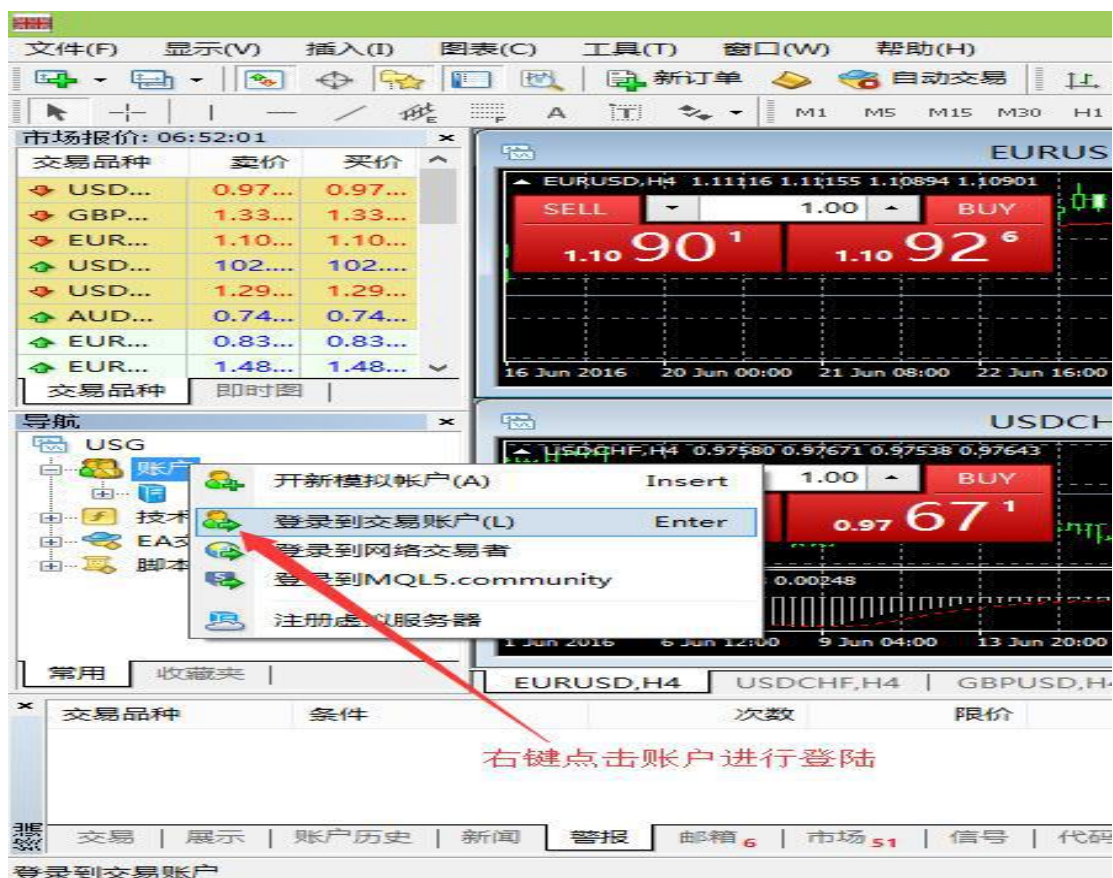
文件(F) 显示(V) 插入(I) 图表(C) 工具(T) 窗口(W) 帮助(H)

新订单 自动交易

M1 M5 M15 M30 H1

市场报价: 06:52:01

| 交易品种 | 卖价 | 买价 |
|---|---|---|
| USD... | 0.97... | 0.97... |
| GBP... | 1.33... | 1.33... |
| EUR... | 1.10... | 1.10... |
| USD... | 102.... | 102.... |
| USD... | 1.29... | 1.29... |
| AUD... | 0.74... | 0.74... |
| EUR... | 0.83... | 0.83... |
| EUR... | 1.48... | 1.48... |

交易品种 即时图

导航

USG

账户

技术

EA交

脚本

开新模拟帐户(A) Insert

登录到交易账户(L) Enter

登录到网络交易者

登录到MQL5.community

注册虚拟服务器

常用 收藏夹

EURUS

EURUSD,H4 1.11116 1.11155 1.10894 1.10901

SELL 1.00 BUY

1.10 90 1 1.10 92 6

16 Jun 2016 20 Jun 00:00 21 Jun 08:00 22 Jun 16:00

USDCHF

USDCHF,H4 0.97580 0.97671 0.97538 0.97643

1.00 BUY

0.97 67 1

0.00248

1 Jun 2016 6 Jun 12:00 9 Jun 04:00 13 Jun 20:00

EURUSD,H4 USDCHF,H4 GBPUSD,H4

| 交易品种 | 条件 | 次数 | 限价 |
|---|---|---|---|

右键点击账户进行登陆

交易 展示 账户历史 新闻 警报 邮箱 6 市场 51 信号 代码

登录到交易账户